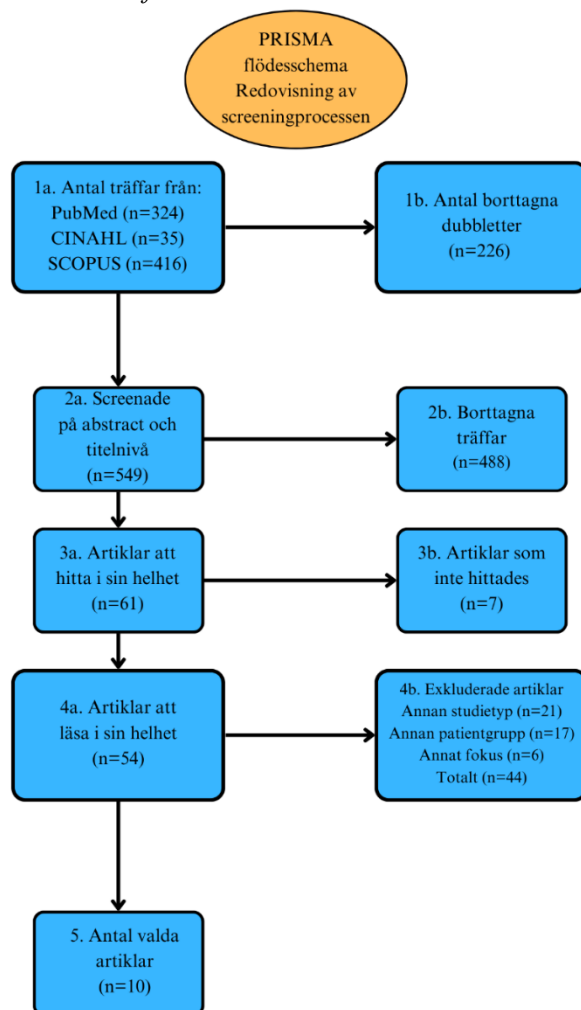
PRISMA
flödesschema
Redovisning av
screeningprocessen

1a. Antal träffar från:
PubMed (n=324)
CINAHL (n=35)
SCOPUS (n=416)

1b. Antal borttagna
dubbletter
(n=226)

2a. Screenade
på abstract och
titelnivå
(n=549)

2b. Borttagna
träffar
(n=488)

3a. Artiklar att
hitta i sin helhet
(n=61)

3b. Artiklar som
inte hittades
(n=7)

4a. Artiklar att
läsa i sin helhet
(n=54)

4b. Exkluderade artiklar
Annan studietyp (n=21)
Annan patientgrupp (n=17)
Annat fokus (n=6)
Totalt (n=44)

5. Antal valda
artiklar
(n=10)